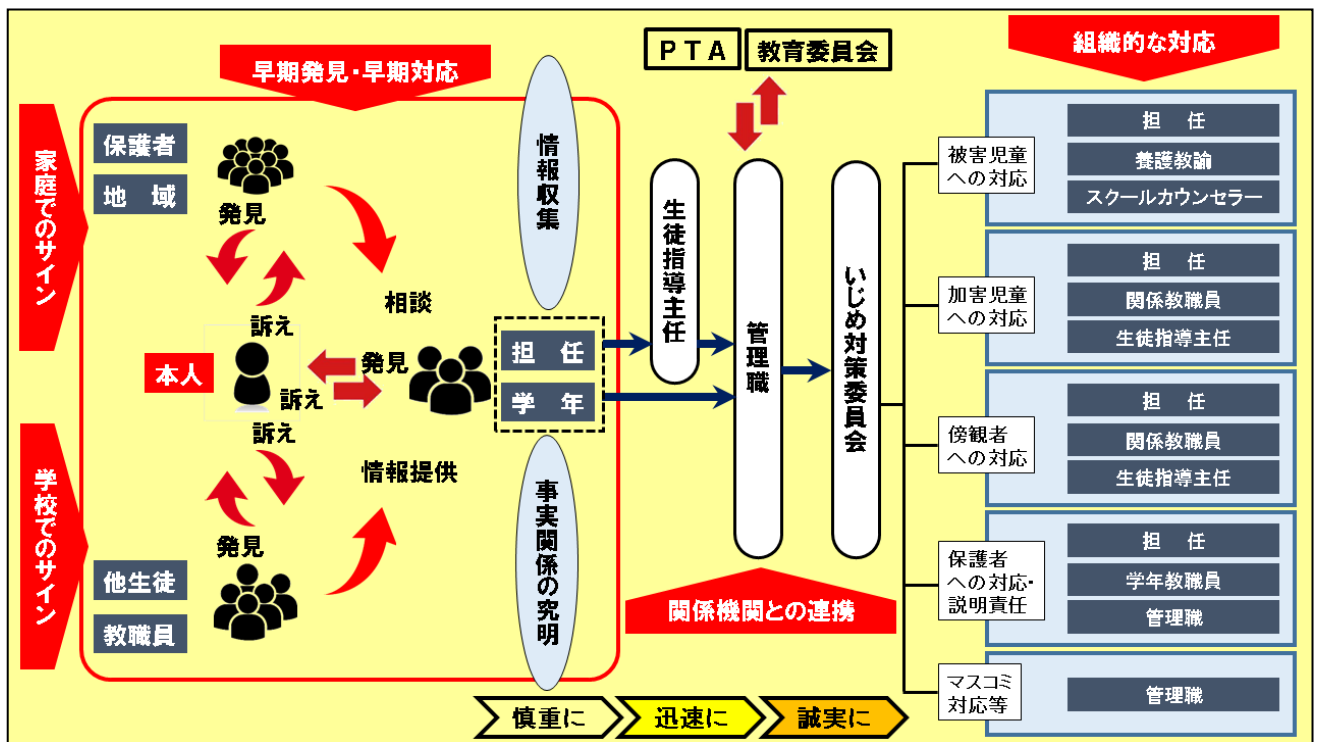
早期発見・早期対応

家庭でのサイン

保護者

地　域

発見

訴え

本人

訴え

訴え

発見

学校でのサイン

他生徒

教職員

相談

発見

情報提供

担　任

学　年

情報収集

事実関係の究明

PTA

教育委員会

生徒指導主任

管理職

いじめ対策委員会

関係機関との連携

慎重に

迅速に

誠実に

組織的な対応

被害児童への対応

担　任

養護教諭

スクールカウンセラー

加害児童への対応

担　任

関係教職員

生徒指導主任

傍観者への対応

担　任

関係教職員

生徒指導主任

保護者への対応・説明責任

担　任

学年教職員

管理職

マスコミ対応等

管理職